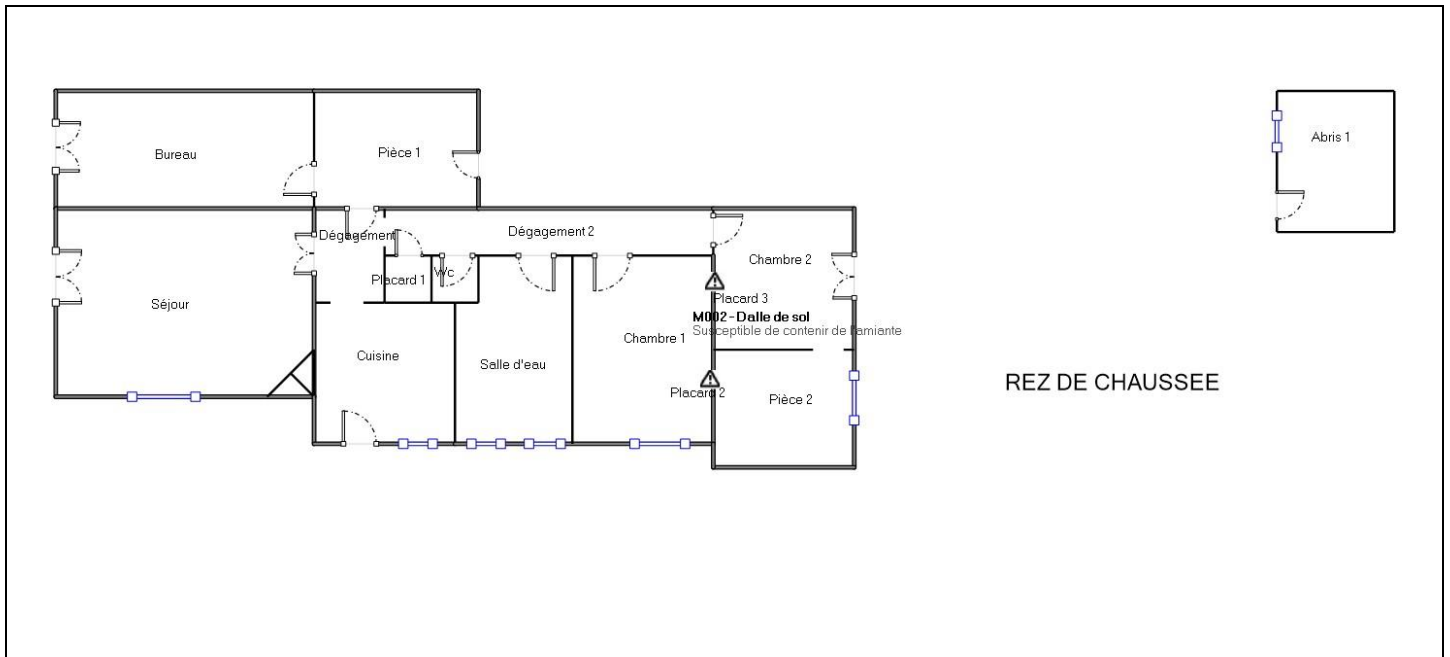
Bureau

Pièce 1

Abris 1

Dégagement

Dégagement 2

Chambre 2

Placard 1

Wc

Placard 3

M002 - Dalle de sol
Susceptible de contenir de l'amiante

Séjour

Cuisine

Salle d'eau

Chambre 1

Placard 2

Pièce 2

REZ DE CHAUSSEE